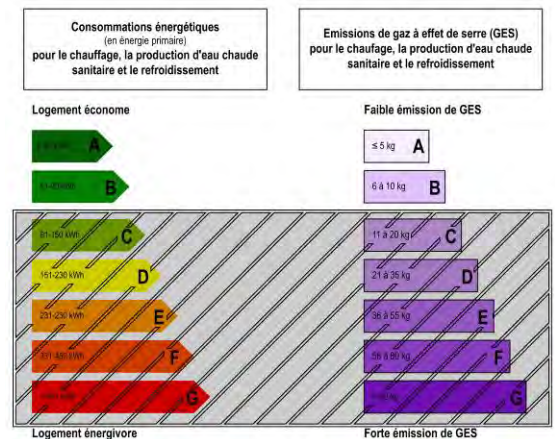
Consommations énergétiques
(en énergie primaire)
pour le chauffage, la production d'eau chaude sanitaire et le refroidissement

Logement économe

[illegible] A

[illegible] B

91-150 kWh C

151-230 kWh D

231-330 kWh E

331-450 kWh F

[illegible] G

Logement énergivore

Emissions de gaz à effet de serre (GES)
pour le chauffage, la production d'eau chaude sanitaire et le refroidissement

Faible émission de GES

≤ 5 kg A

6 à 10 kg B

11 à 20 kg C

21 à 35 kg D

36 à 55 kg E

56 à 80 kg F

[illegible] G

Forte émission de GES